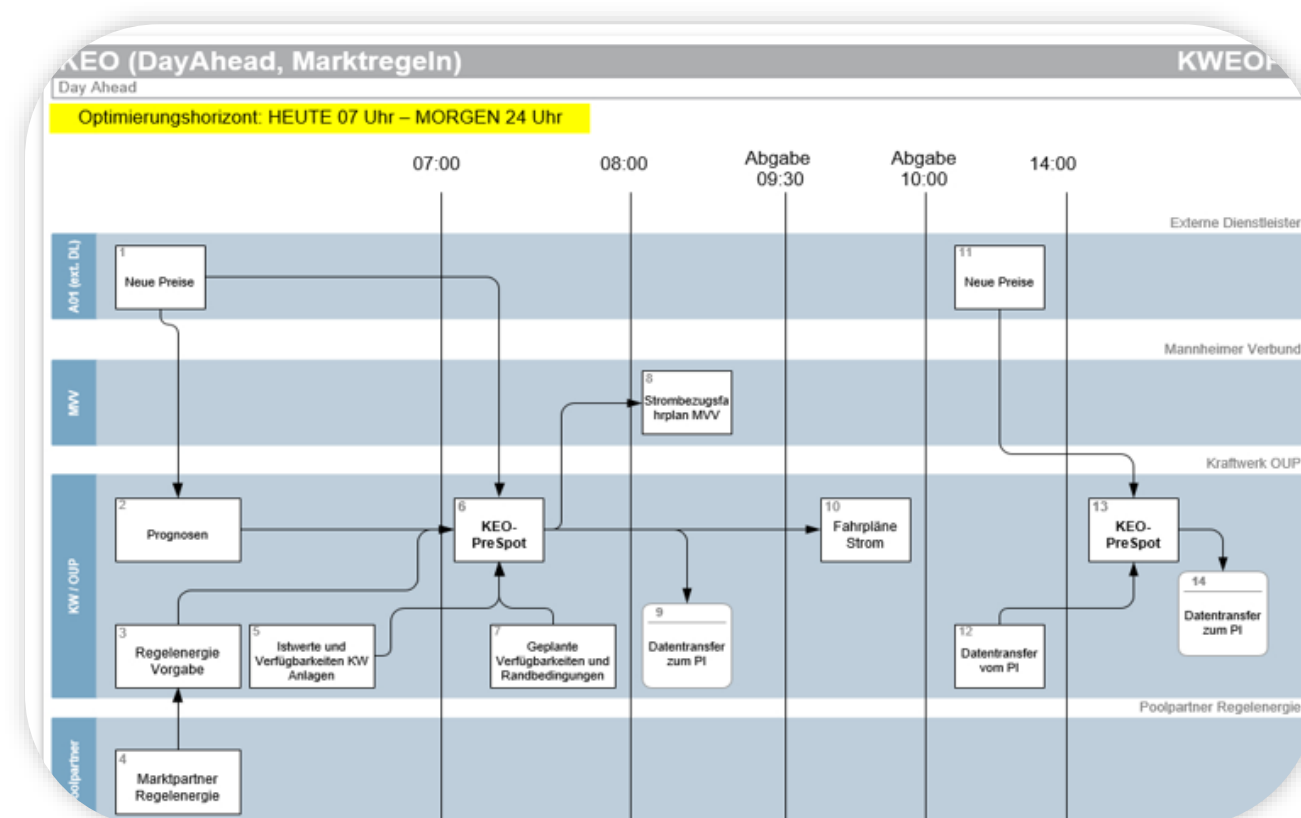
KEO (DayAhead, Marktregeln)

KWEOF

Day Ahead

Optimierungshorizont: HEUTE 07 Uhr – MORGEN 24 Uhr

07:00

08:00

Abgabe 09:30

Abgabe 10:00

14:00

Externe Dienstleister

A01 (ext. DL)

1 Neue Preise

11 Neue Preise

Mannheimer Verbund

MVV

8 Strombezugsfahrplan MVV

Kraftwerk OUP

KW / OUP

2 Prognosen

6 KEO-PreSpot

10 Fahrpläne Strom

13 KEO-PreSpot

14 Datentransfer zum PI

9 Datentransfer zum PI

3 Regelenergie Vorgabe

5 Istwerte und Verfügbarkeiten KW Anlagen

7 Geplante Verfügbarkeiten und Randbedingungen

12 Datentransfer vom PI

Poolpartner Regelenergie

Poolpartner

4 Marktpartner Regelenergie